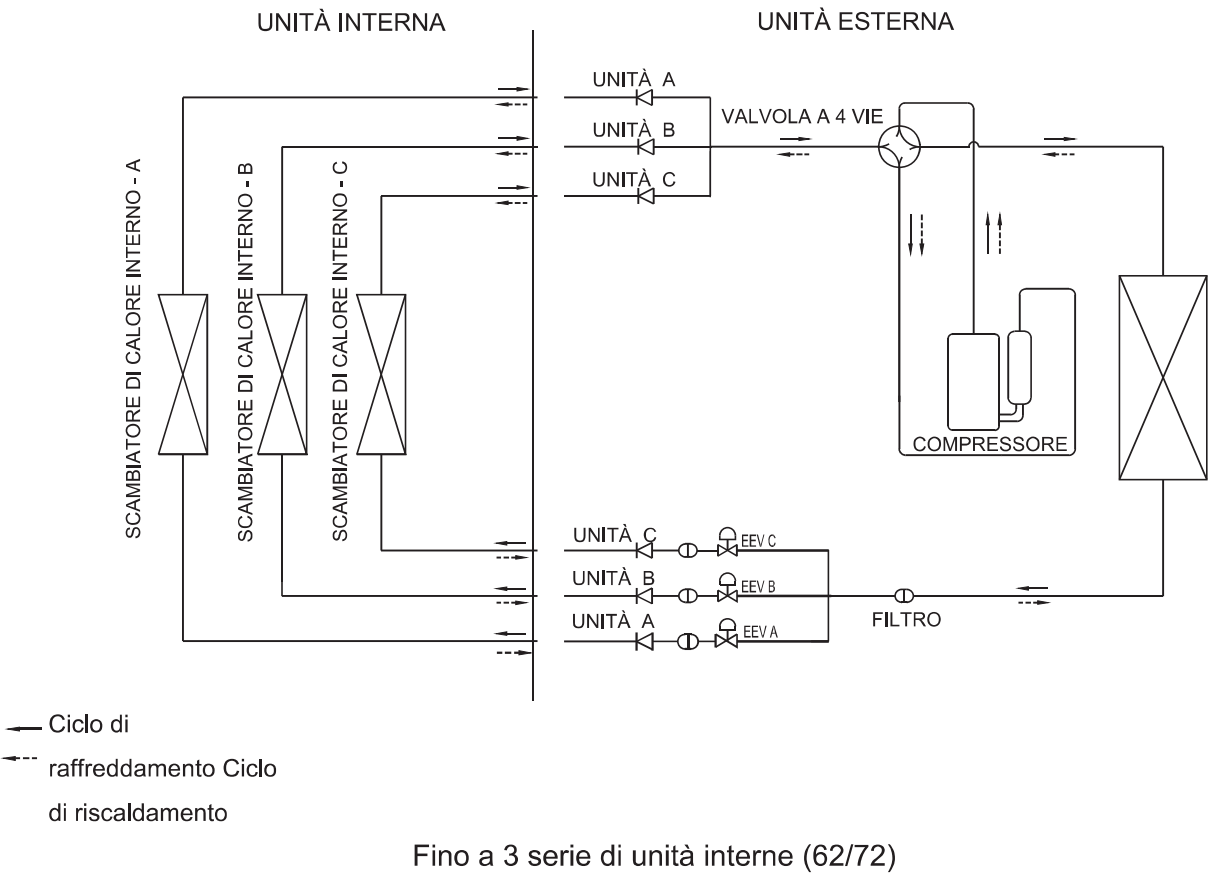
UNITÀ INTERNA

UNITÀ ESTERNA

UNITÀ A

UNITÀ B

UNITÀ C

VALVOLA A 4 VIE

SCAMBIATORE DI CALORE INTERNO - A

SCAMBIATORE DI CALORE INTERNO - B

SCAMBIATORE DI CALORE INTERNO - C

COMPRESSORE

UNITÀ C

EEV C

UNITÀ B

EEV B

UNITÀ A

EEV A

FILTRO

Ciclo di

raffreddamento Ciclo

di riscaldamento

Fino a 3 serie di unità interne (62/72)